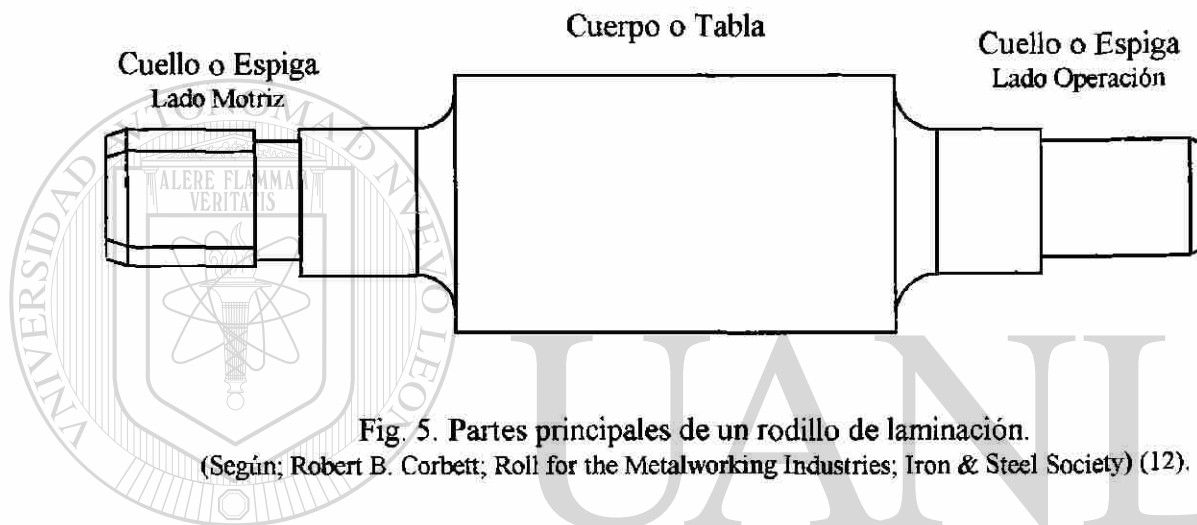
Cuerpo o Tabla

Cuello o Espiga
Lado Motriz

Cuello o Espiga
Lado Operación

UNIVERSIDAD AUTÓNOMA DE NUEVO LEÓN
ALERE FLAMMAM VERITATIS

UANL

Fig. 5. Partes principales de un rodillo de laminación.
(Según; Robert B. Corbett; Roll for the Metalworking Industries; Iron & Steel Society) (12).